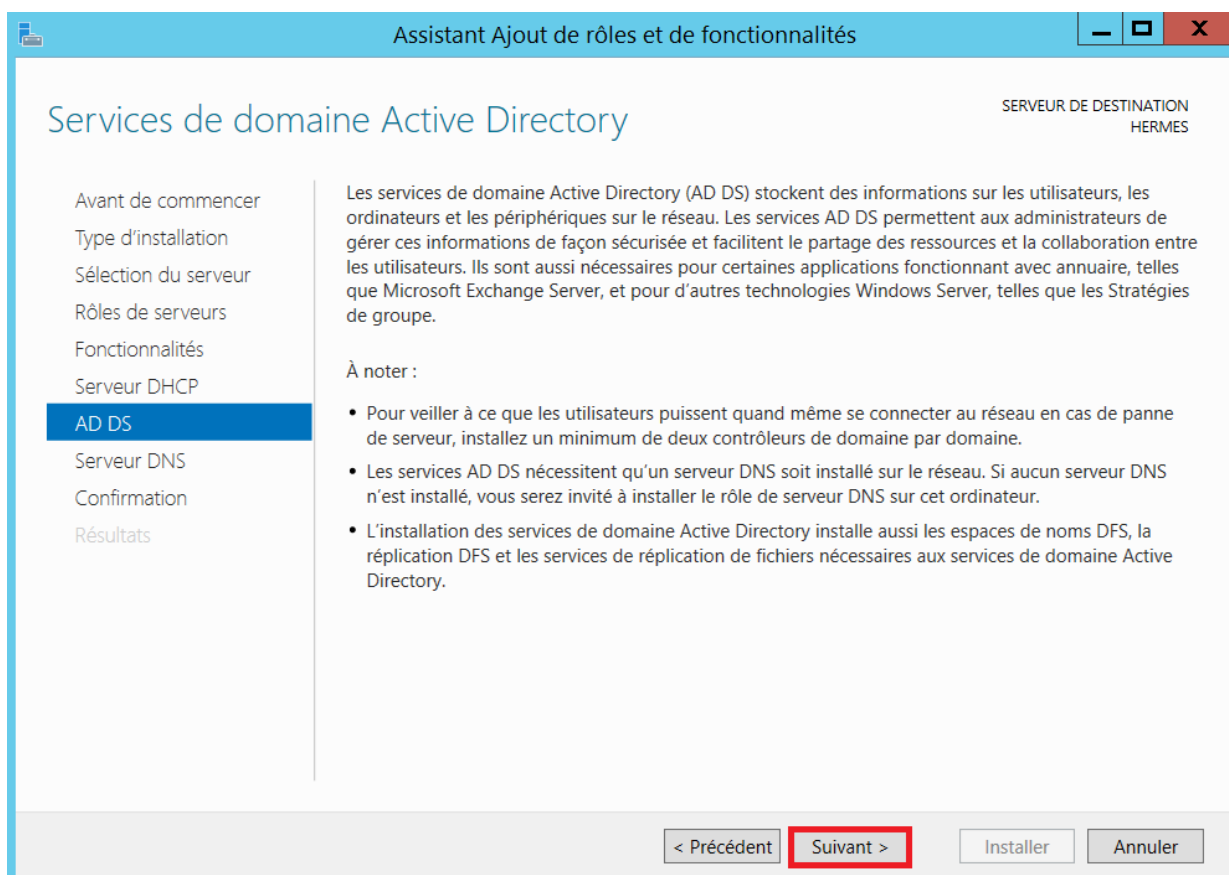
Assistant Ajout de rôles et de fonctionnalités

Services de domaine Active Directory

SERVEUR DE DESTINATION
HERMES

Avant de commencer
Type d'installation
Sélection du serveur
Rôles de serveurs
Fonctionnalités
Serveur DHCP
AD DS
Serveur DNS
Confirmation
Résultats

Les services de domaine Active Directory (AD DS) stockent des informations sur les utilisateurs, les ordinateurs et les périphériques sur le réseau. Les services AD DS permettent aux administrateurs de gérer ces informations de façon sécurisée et facilitent le partage des ressources et la collaboration entre les utilisateurs. Ils sont aussi nécessaires pour certaines applications fonctionnant avec annuaire, telles que Microsoft Exchange Server, et pour d'autres technologies Windows Server, telles que les Stratégies de groupe.

À noter :

• Pour veiller à ce que les utilisateurs puissent quand même se connecter au réseau en cas de panne de serveur, installez un minimum de deux contrôleurs de domaine par domaine.

• Les services AD DS nécessitent qu'un serveur DNS soit installé sur le réseau. Si aucun serveur DNS n'est installé, vous serez invité à installer le rôle de serveur DNS sur cet ordinateur.

• L'installation des services de domaine Active Directory installe aussi les espaces de noms DFS, la réplication DFS et les services de réplication de fichiers nécessaires aux services de domaine Active Directory.

< Précédent
Suivant >
Installer
Annuler